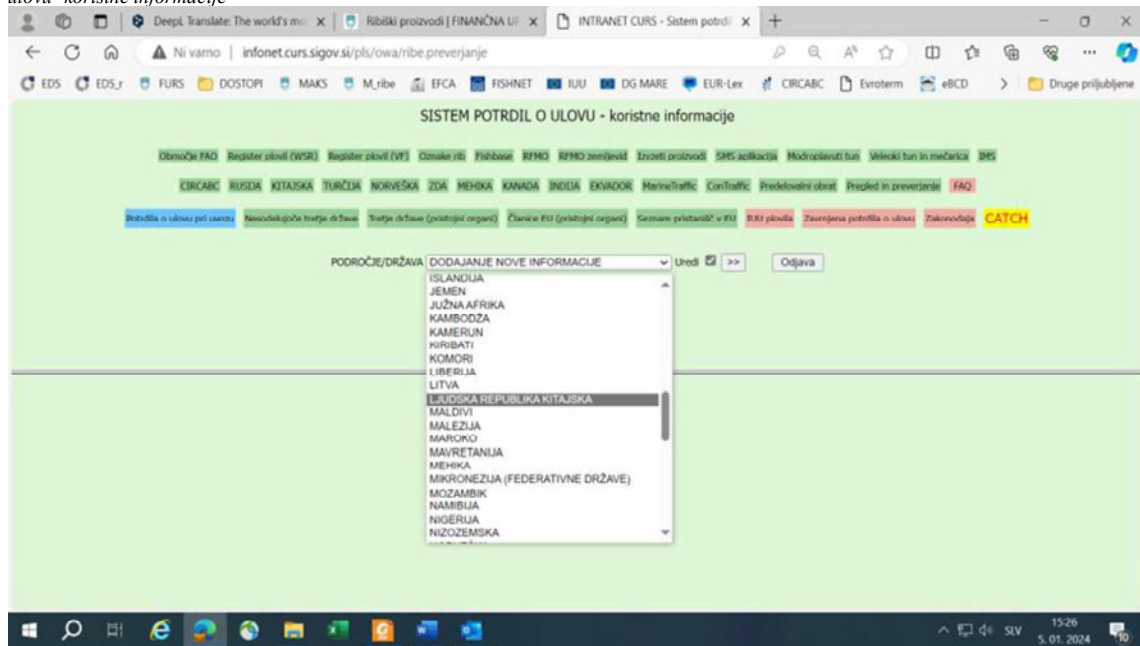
ulova - koristne informacije

DeepL Translate: The world's mo ×
Ribiški proizvodi | FINANČNA UF ×
INTRANET CURS - Sistem potrd ×
+

Ni varno | infonet.curs.sigov.si/pls/owa/ribe.preverjanje

EDS EDS_r FURS DOSTOPI MAKS M_ribe EFCA FISHNET IUU DG MARE EUR-Lex CIRCABC Evroterm eBCD Druge priljubljene

SISTEM POTRDIL O ULOVU - koristne informacije

Območje FAO Register plovil (WSR) Register plovil (VF) Oznake rib Fishbase RFMO RFMO zemljevid Izvzeti proizvodi SMS aplikacija Modroplavuti tun Veleoki tun in mečarica IMS

CIRCABC RUSIJA KITAJSKA TURČIJA NORVEŠKA ZDA MEHIKA KANADA INDIJA EKVADOR MarineTraffic ConTraffic Predelovalni obrat Pregled in preverjanje FAQ

Potrdila o ulovu pri uvozu Nesodelujoče tretje države Tretje države (pristojni organi) Članice EU (pristojni organi) Seznam pristanišč v EU IUU plovila Zavrnjena potrdila o ulovu Zakonodaja CATCH

PODROČJE/DRŽAVA DODAJANJE NOVE INFORMACIJE Uredi >> Odjava

ISLANDIJA
JEMEN
JUŽNA AFRIKA
KAMBODŽA
KAMERUN
KIRIBATI
KOMORI
LIBERIJA
LITVA
LJUDSKA REPUBLIKA KITAJSKA
MALDIVI
MALEZIJA
MAROKO
MAVRETANIJA
MEHIKA
MIKRONEZIJA (FEDERATIVNE DRŽAVE)
MOZAMBIK
NAMIBIJA
NIGERIJA
NIZOZEMSKA
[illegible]

SLV 15:26 5. 01. 2024